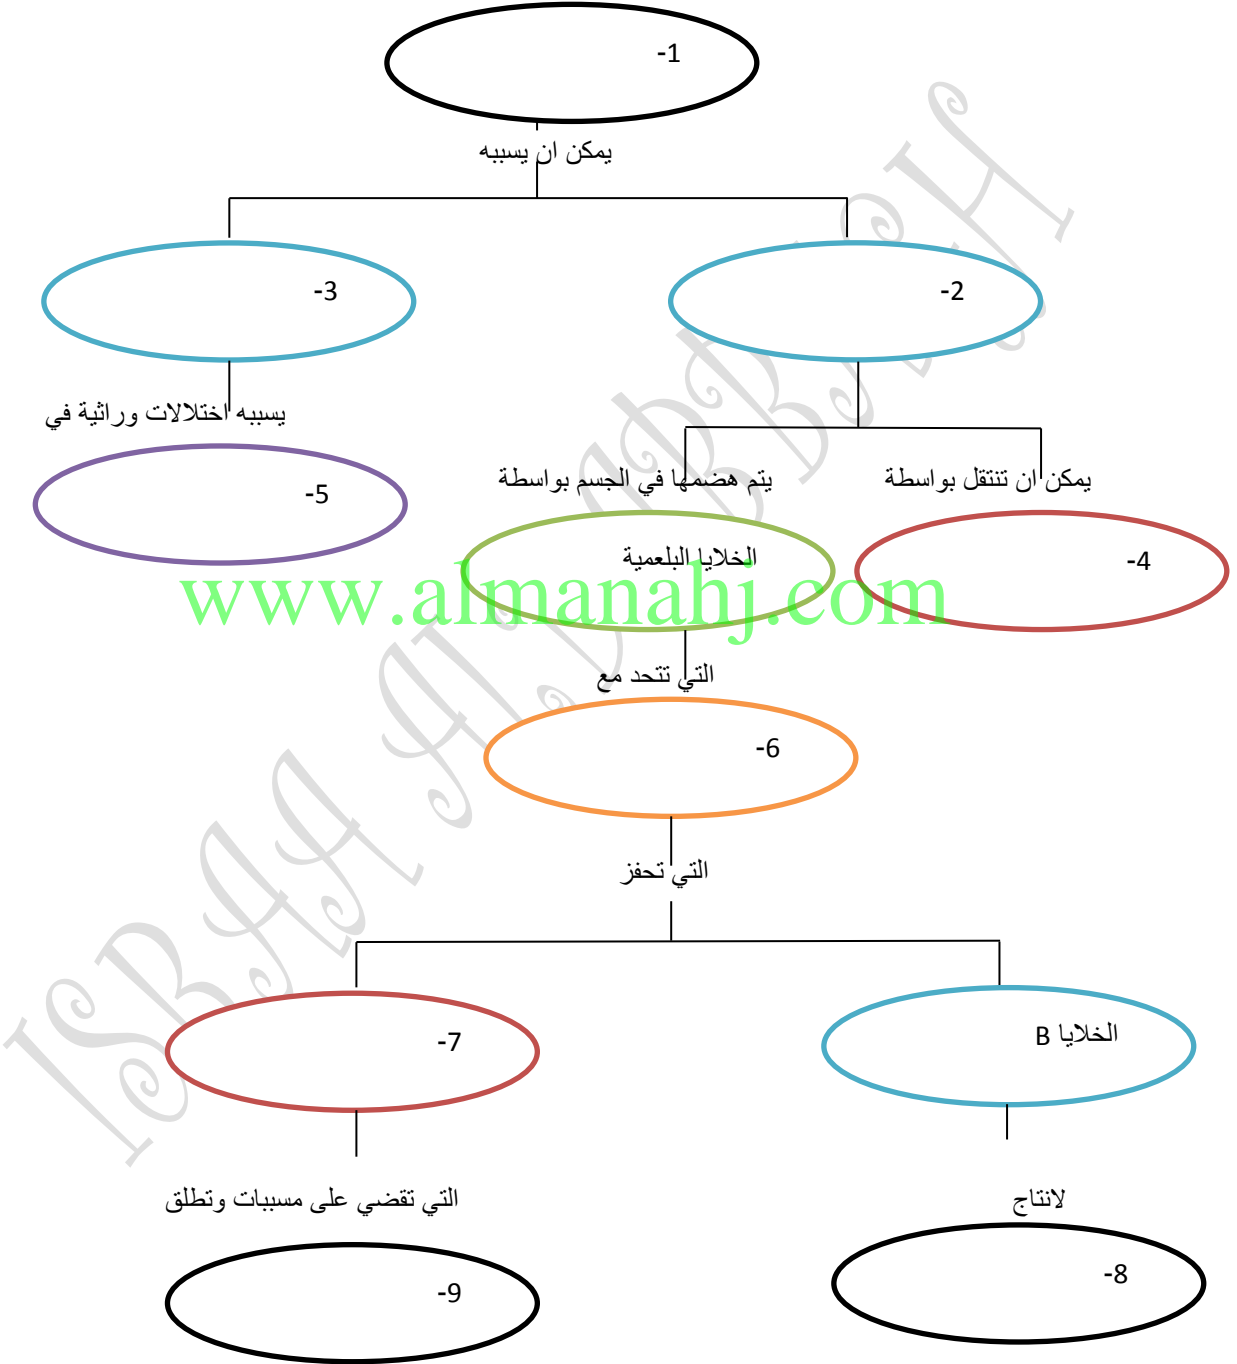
-1

يمكن ان يسببه

-3

-2

يسببه اختلالات وراثية في

يتم هضمها في الجسم بواسطة

يمكن ان تنتقل بواسطة

-5

الخلايا البلعمية

-4

www.almanahj.com

التي تتحد مع

-6

التي تحفز

-7

الخلايا B

التي تقضي على مسببات وتطلق

لانتاج

-9

-8

ISRAA Al-Habbash